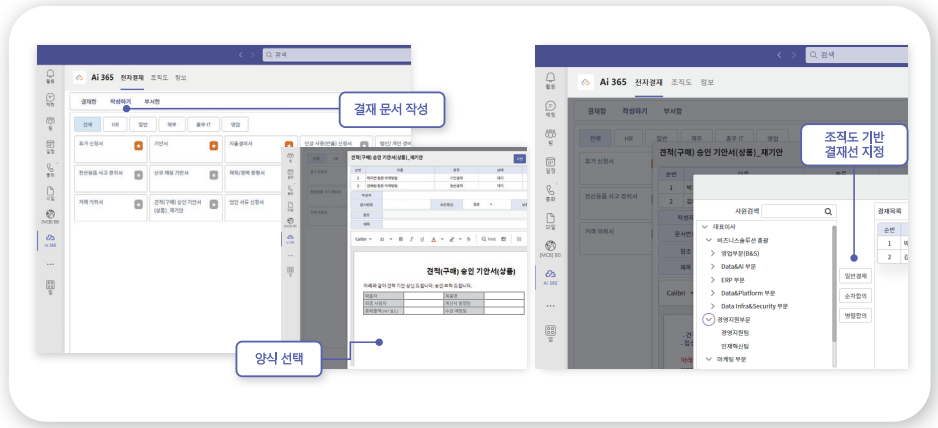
검색

활동

채팅

팀

일정

통화

파일

[MOB] BD

Ai 365

Ai 365 전자결재 조직도 정보

결재함 작성하기 부서함

결재 문서 작성

전체 HR 일반 재무 총무 IT 영업

휴가 신청서

기안서

지출결의서

전산용품 사고 경위서

신규 채용 기안서

채용/영입 품의서

거래 해지서

견적(구매) 승인 기안서(상품)_재기안

법인 사용(보유) 신청서

영업 세금 신청서

견적(구매) 승인 기안서(상품)_재기안

견적(구매) 승인 기안서(상품)

양식 선택

검색

Ai 365 전자결재 조직도 정보

결재함 작성하기 부서함

전체 HR 일반 재무 총무 IT 영업

휴가 신청서

전산용품 사고 경위서

거래 해지서

견적(구매) 승인 기안서(상품)_재기안

조직도 기반 결재선 지정

사원검색

대표이사

비즈니스솔루션 총괄

영업부문(B&S)

Data&AI 부문

ERP 부문

Data&Platform 부문

Data Infra&Security 부문

경영지원부문

경영지원팀

인재혁신팀

마케팅 부문

일반결재

순차합의

병렬합의

결재목록

순번

1

2

Calibri